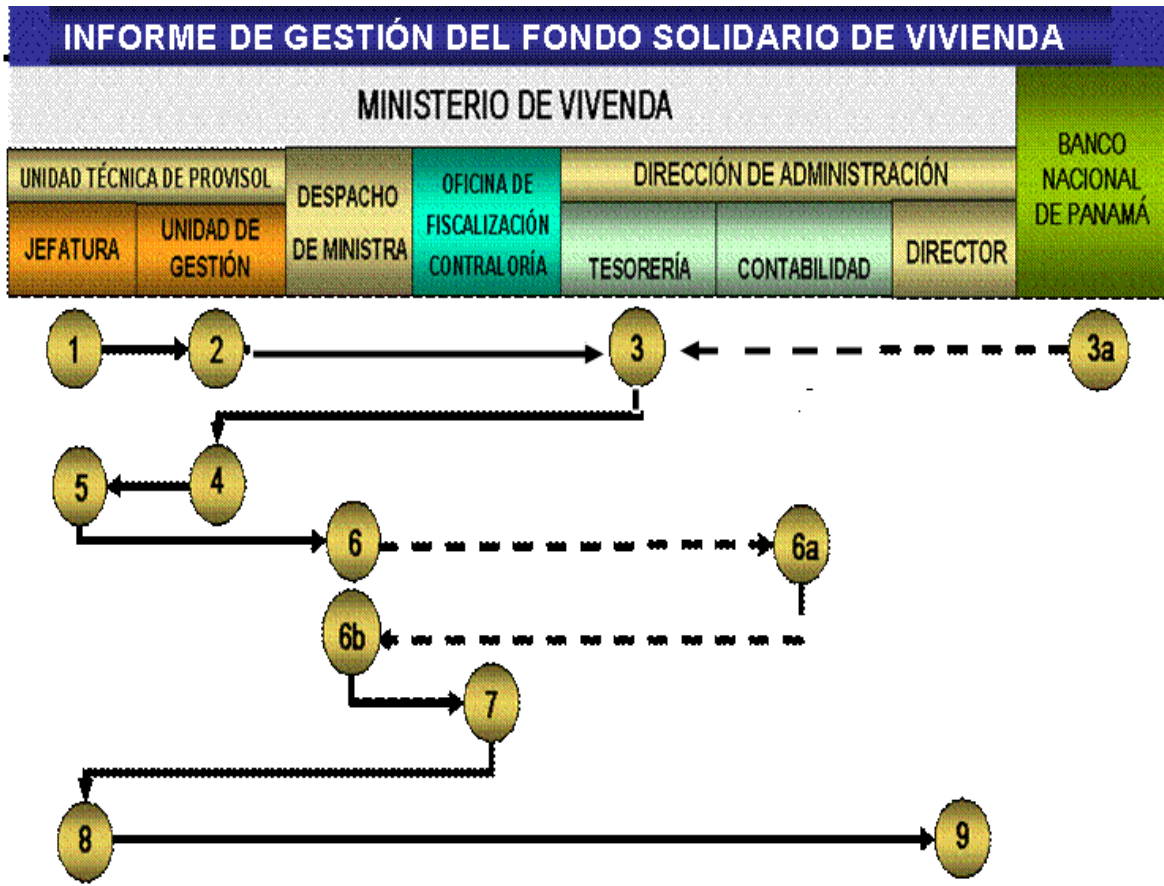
INFORME DE GESTIÓN DEL FONDO SOLIDARIO DE VIVIENDA

MINISTERIO DE VIVENDA

BANCO NACIONAL DE PANAMÁ

UNIDAD TÉCNICA DE PROVISOL

JEFATURA

UNIDAD DE GESTIÓN

DESPACHO DE MINISTRA

OFICINA DE FISCALIZACIÓN CONTRALORÍA

DIRECCIÓN DE ADMINISTRACIÓN

TESORERÍA

CONTABILIDAD

DIRECTOR

1

2

3

3a

4

5

6

6a

6b

7

8

9